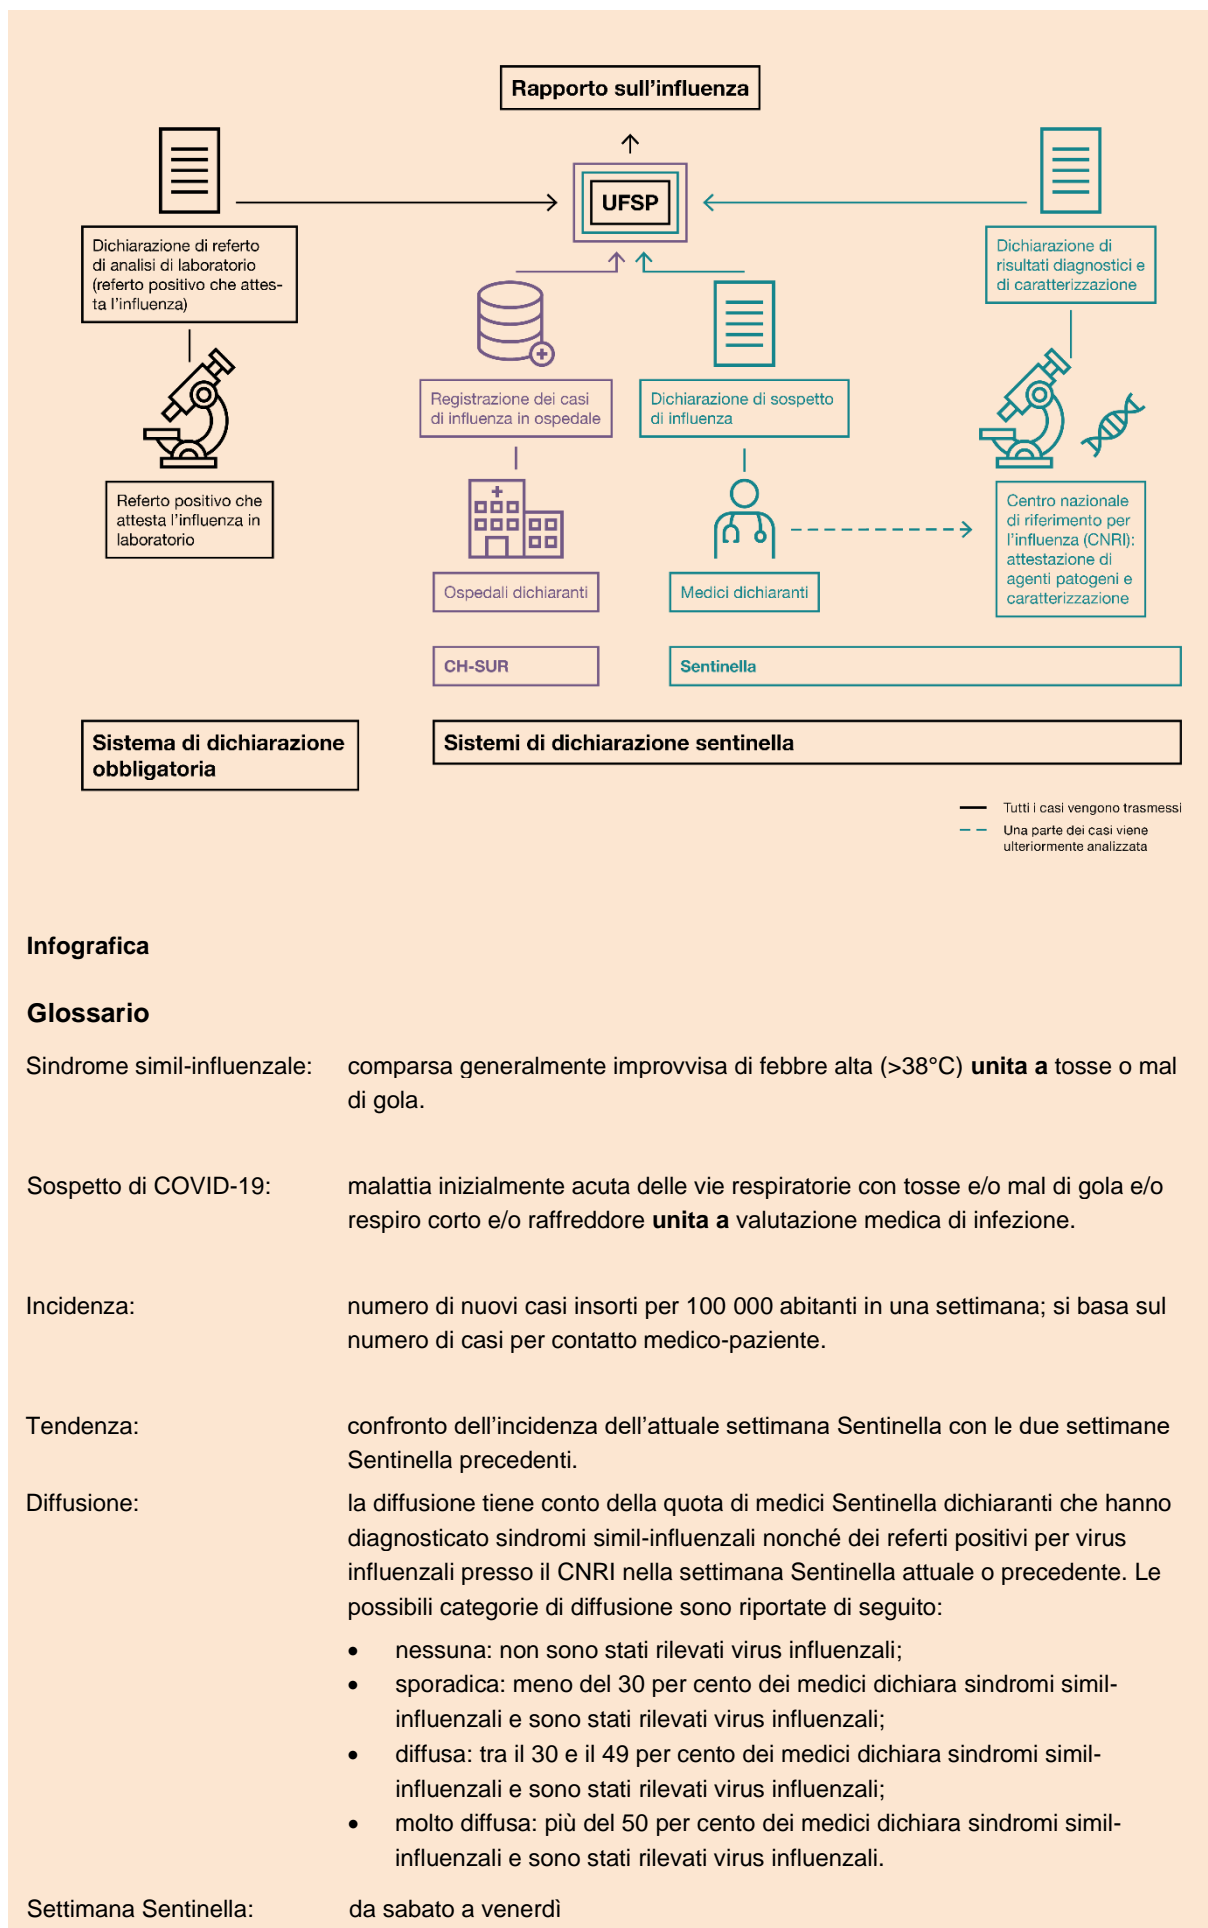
Rapporto sull'influenza

UFSP

Dichiarazione di referto di analisi di laboratorio (referto positivo che attesta l'influenza)

Referto positivo che attesta l'influenza in laboratorio

Registrazione dei casi di influenza in ospedale

Ospedali dichiaranti

CH-SUR

Dichiarazione di sospetto di influenza

Medici dichiaranti

Dichiarazione di risultati diagnostici e di caratterizzazione

Centro nazionale di riferimento per l'influenza (CNRI): attestazione di agenti patogeni e caratterizzazione

Sentinella

Sistema di dichiarazione obbligatoria

Sistemi di dichiarazione sentinella

Tutti i casi vengono trasmessi
Una parte dei casi viene ulteriormente analizzata

Infografica

Glossario

Sindrome simil-influenzale: comparsa generalmente improvvisa di febbre alta (>38°C) **unita a** tosse o mal di gola.

Sospetto di COVID-19: malattia inizialmente acuta delle vie respiratorie con tosse e/o mal di gola e/o respiro corto e/o raffreddore **unita a** valutazione medica di infezione.

Incidenza: numero di nuovi casi insorti per 100 000 abitanti in una settimana; si basa sul numero di casi per contatto medico-paziente.

Tendenza: confronto dell'incidenza dell'attuale settimana Sentinella con le due settimane Sentinella precedenti.

Diffusione: la diffusione tiene conto della quota di medici Sentinella dichiaranti che hanno diagnosticato sindromi simil-influenzali nonché dei referti positivi per virus influenzali presso il CNRI nella settimana Sentinella attuale o precedente. Le possibili categorie di diffusione sono riportate di seguito:
• nessuna: non sono stati rilevati virus influenzali;
• sporadica: meno del 30 per cento dei medici dichiara sindromi simil-influenzali e sono stati rilevati virus influenzali;
• diffusa: tra il 30 e il 49 per cento dei medici dichiara sindromi simil-influenzali e sono stati rilevati virus influenzali;
• molto diffusa: più del 50 per cento dei medici dichiara sindromi simil-influenzali e sono stati rilevati virus influenzali.

Settimana Sentinella: da sabato a venerdì